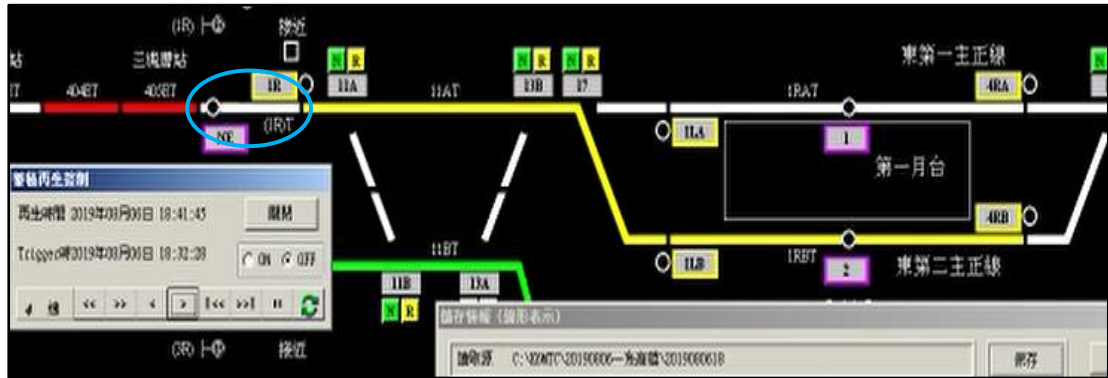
(1R) ト中
接近
站
三塊厝站
17
404BT
405BT
1R
11A
11AT
13B
17
1RAT
東第一主正線
4RA
N
R
NE
(1R)T
1LA
1
第一月台
4RB
警報再生控制
再生時間 2019年03月06日 18:41:45
關閉
Triggered時2019年03月06日 18:32:38
ON
OFF
1LB
1RBT
2
東第二主正線
11BT
11B
13A
N
R
讀存情報（圖形表示）
讀取源
C:\EDMT\20190306一為進場\20190306618
保存
(3R) ト中
接近